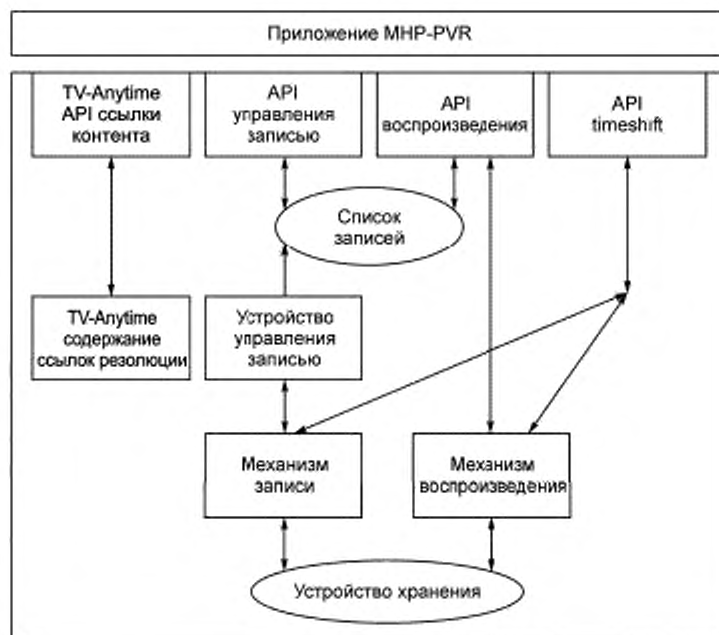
Приложение MHP-PVR

TV-Anytime API ссылки контента

API управления записью

API воспроизведения

API timeshift

Список записей

TV-Anytime содержание ссылок резолюции

Устройство управления записью

Механизм записи

Механизм воспроизведения

Устройство хранения